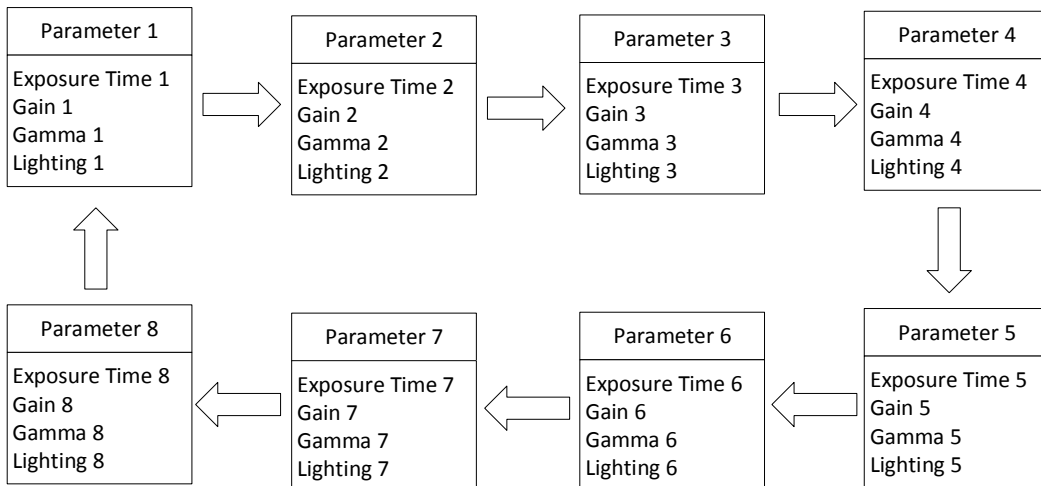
Parameter 1
Exposure Time 1
Gain 1
Gamma 1
Lighting 1

Parameter 2
Exposure Time 2
Gain 2
Gamma 2
Lighting 2

Parameter 3
Exposure Time 3
Gain 3
Gamma 3
Lighting 3

Parameter 4
Exposure Time 4
Gain 4
Gamma 4
Lighting 4

Parameter 5
Exposure Time 5
Gain 5
Gamma 5
Lighting 5

Parameter 6
Exposure Time 6
Gain 6
Gamma 6
Lighting 6

Parameter 7
Exposure Time 7
Gain 7
Gamma 7
Lighting 7

Parameter 8
Exposure Time 8
Gain 8
Gamma 8
Lighting 8